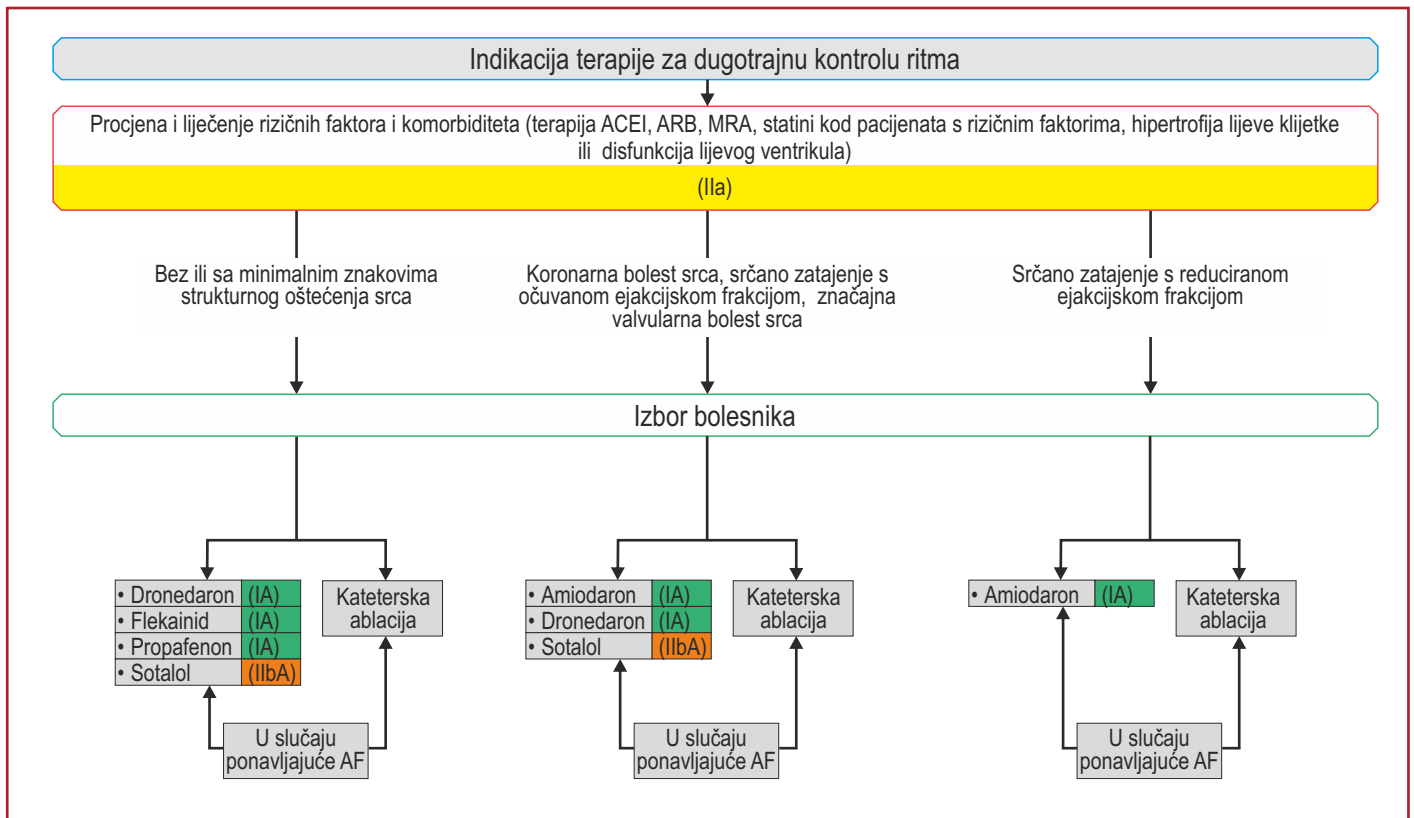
Indikacija terapije za dugotrajnu kontrolu ritma

Procjena i liječenje rizičnih faktora i komorbiditeta (terapija ACEI, ARB, MRA, statini kod pacijenata s rizičnim faktorima, hipertrofija lijeve klijetke ili disfunkcija lijevog ventrikula)

(IIa)

Bez ili sa minimalnim znakovima strukturnog oštećenja srca

Koronarna bolest srca, srčano zatajenje s očuvanom ejakcijskom frakcijom, značajna valvularna bolest srca

Srčano zatajenje s reduciranom ejakcijskom frakcijom

Izbor bolesnika

| • Dronedaron | (IA) |
|---|---|
| • Flekainid | (IA) |
| • Propafenon | (IA) |
| • Sotalol | (IIbA) |

Kateterska ablacija

U slučaju ponavljajuće AF

| • Amiodaron | (IA) |
|---|---|
| • Dronedaron | (IA) |
| • Sotalol | (IIbA) |

Kateterska ablacija

U slučaju ponavljajuće AF

| • Amiodaron | (IA) |
|---|---|

Kateterska ablacija

U slučaju ponavljajuće AF